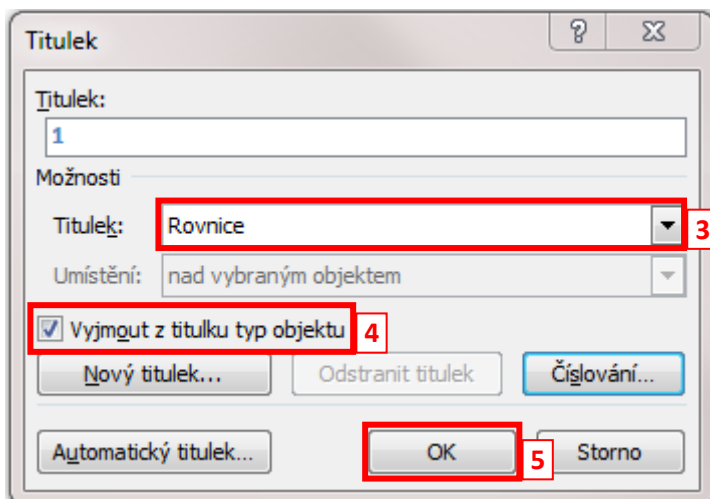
Titulek

?

X

Titulek:

1

Možnosti

Titulek: Rovnice

3

Umístění: nad vybraným objektem

Vyjmout z titulku typ objektu

4

Nový titulek...

Odstranit titulek

Číslování...

Automatický titulek...

OK

5

Storno